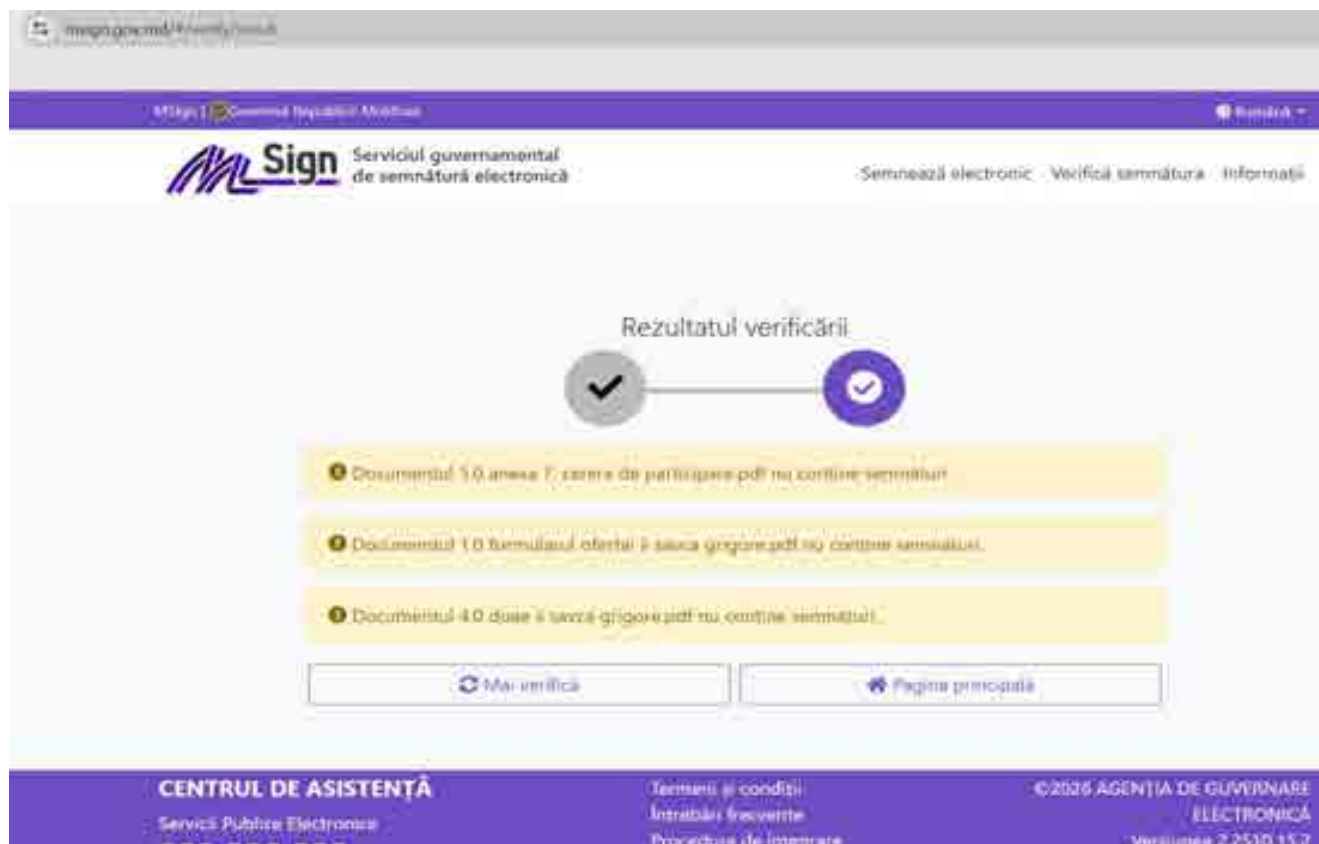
msign.gov.md/#/verify/result

MSign | Guvernul Republicii Moldova

Română

MSign Serviciul guvernamental de semnătură electronică

Semnează electronic Verifică semnătura Informații

Rezultatul verificării

Documentul 5.0 anexa 7. cerere de participare.pdf nu conține semnături.

Documentul 1.0 formularul ofertei ii savca grigore.pdf nu conține semnături.

Documentul 4.0 dosar ii savca grigore.pdf nu conține semnături.

Mai verifică

Pagina principală

CENTRUL DE ASISTENȚĂ

Servicii Publice Electronice

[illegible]

Termeni și condiții

Întrebări frecvente

Procedura de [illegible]

©2026 AGENȚIA DE GUVERNARE ELECTRONICĂ

Versiunea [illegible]